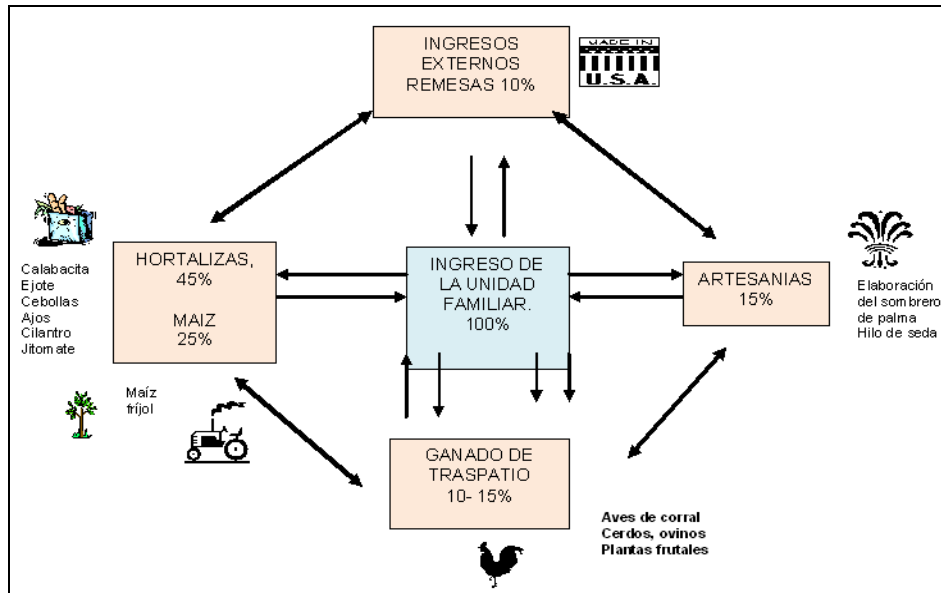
INGRESOS EXTERNOS REMESAS 10%

MADE IN U.S.A.

Calabacita
Ejote
Cebollas
Ajos
Cilantro
Jitomate

HORTALIZAS, 45%

MAIZ 25%

INGRESO DE LA UNIDAD FAMILIAR. 100%

ARTESANIAS 15%

Elaboración del sombrero de palma
Hilo de seda

Maíz
fríjol

GANADO DE TRASPATIO 10- 15%

Aves de corral
Cerdos, ovinos
Plantas frutales